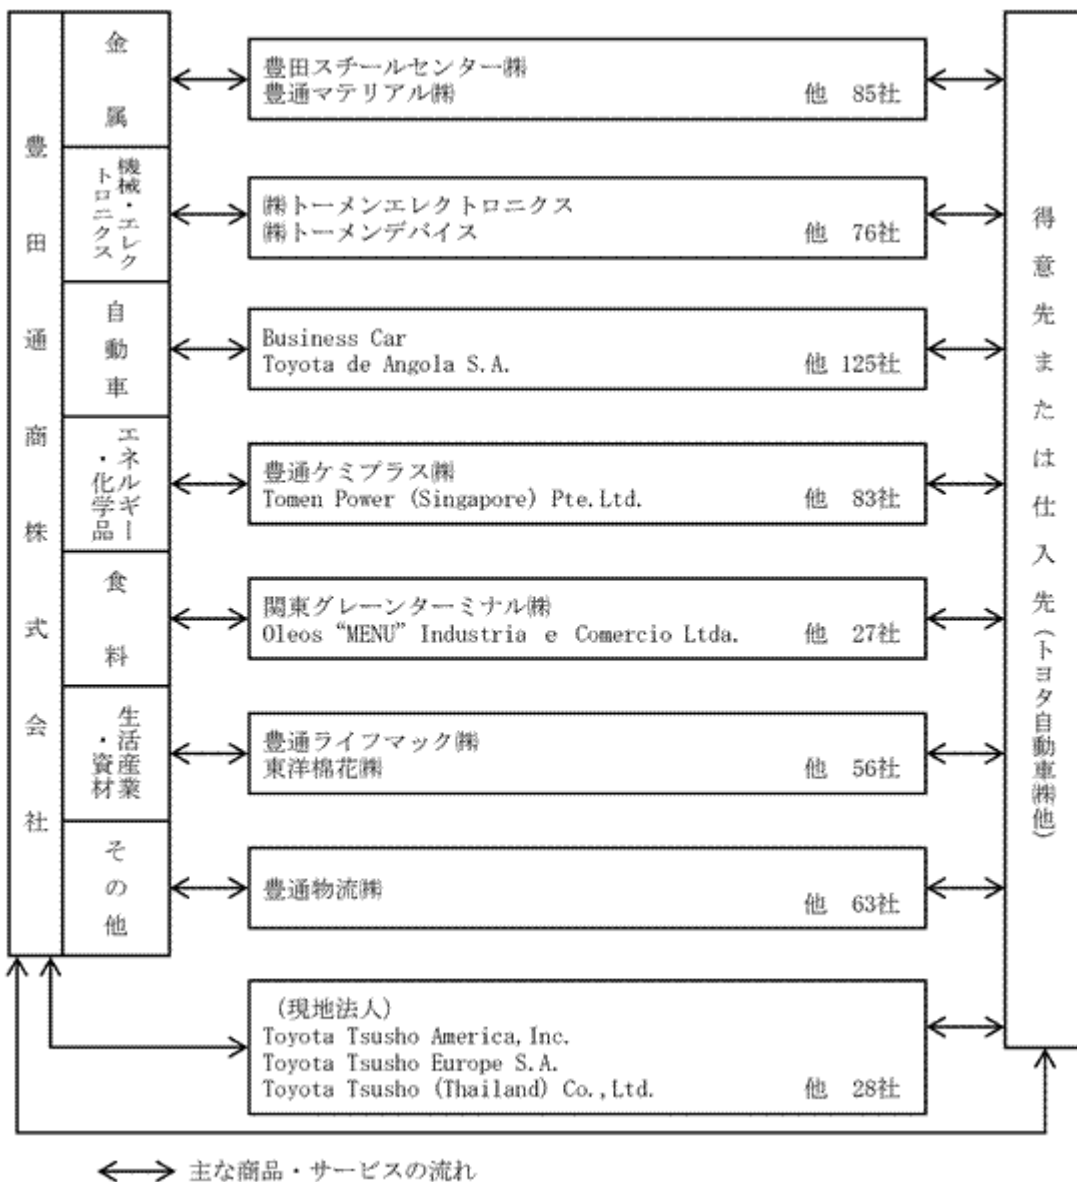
豊田通商株式会社

金属

機械・エレクトロニクス

自動車

エネルギー・化学品

食料

生活産業・資材

その他

豊田スチールセンター㈱
豊通マテリアル㈱ 他 85社

㈱トーメンエレクトロニクス
㈱トーメンデバイス 他 76社

Business Car
Toyota de Angola S.A. 他 125社

豊通ケミプラス㈱
Tomen Power (Singapore) Pte.Ltd. 他 83社

関東グレーンターミナル㈱
Oleos "MENU" Industria e Comercio Ltda. 他 27社

豊通ライフマック㈱
東洋棉花㈱ 他 56社

豊通物流㈱ 他 63社

(現地法人)
Toyota Tsusho America, Inc.
Toyota Tsusho Europe S.A.
Toyota Tsusho (Thailand) Co.,Ltd. 他 28社

得意先または仕入先(トヨタ自動車㈱他)

主な商品・サービスの流れ